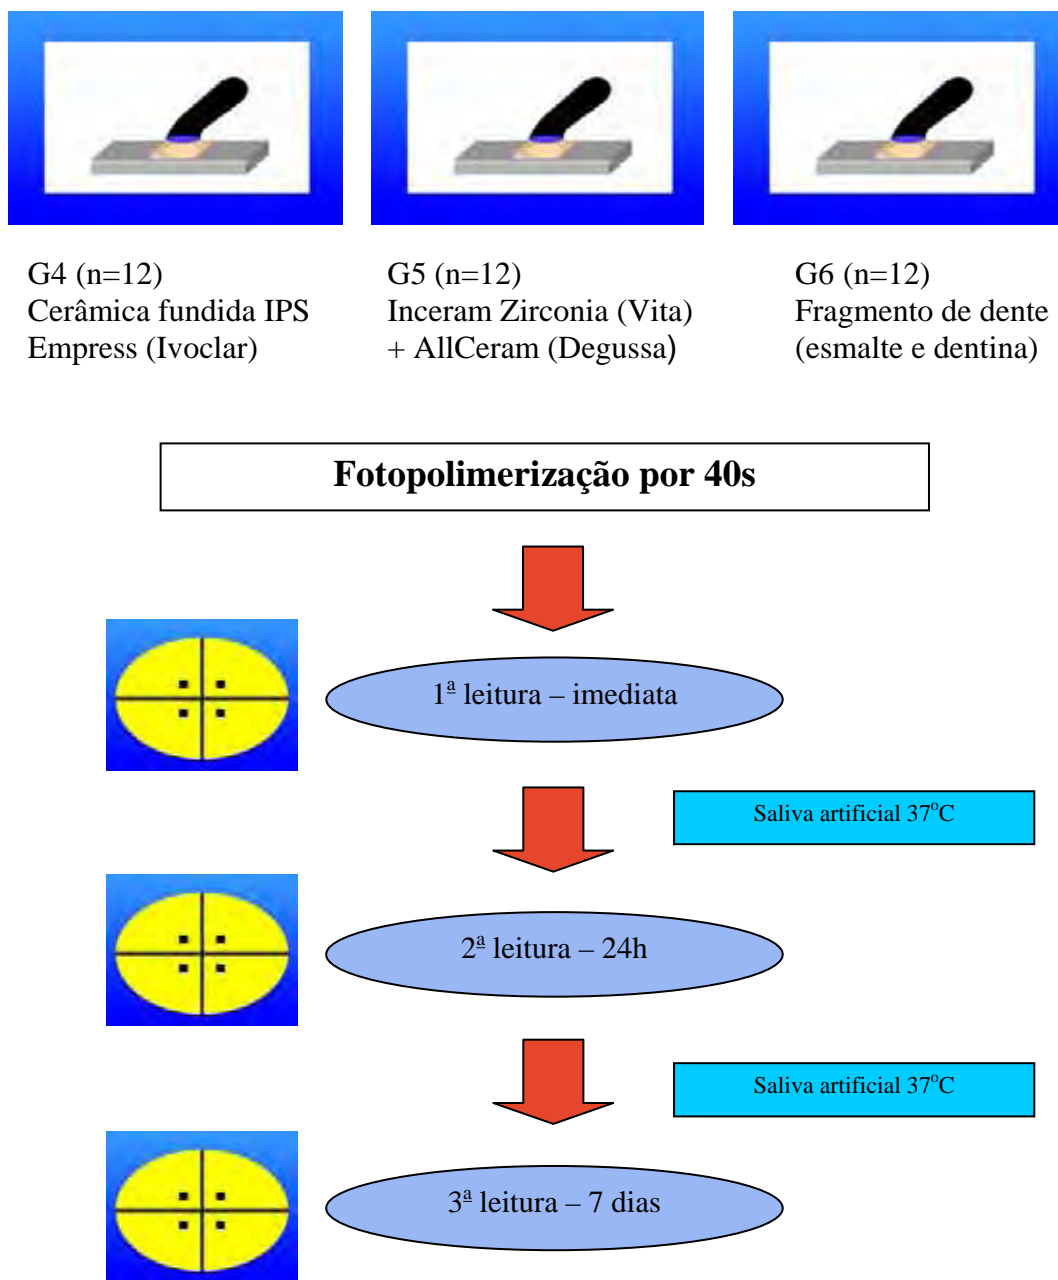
G4 (n=12)
Cerâmica fundida IPS Empress (Ivoclar)

G5 (n=12)
Inceram Zirconia (Vita) + AllCeram (Degussa)

G6 (n=12)
Fragmento de dente (esmalte e dentina)

**Fotopolimerização por 40s**

1ª leitura – imediata

Saliva artificial 37$^{o}$C

2ª leitura – 24h

Saliva artificial 37$^{o}$C

3ª leitura – 7 dias